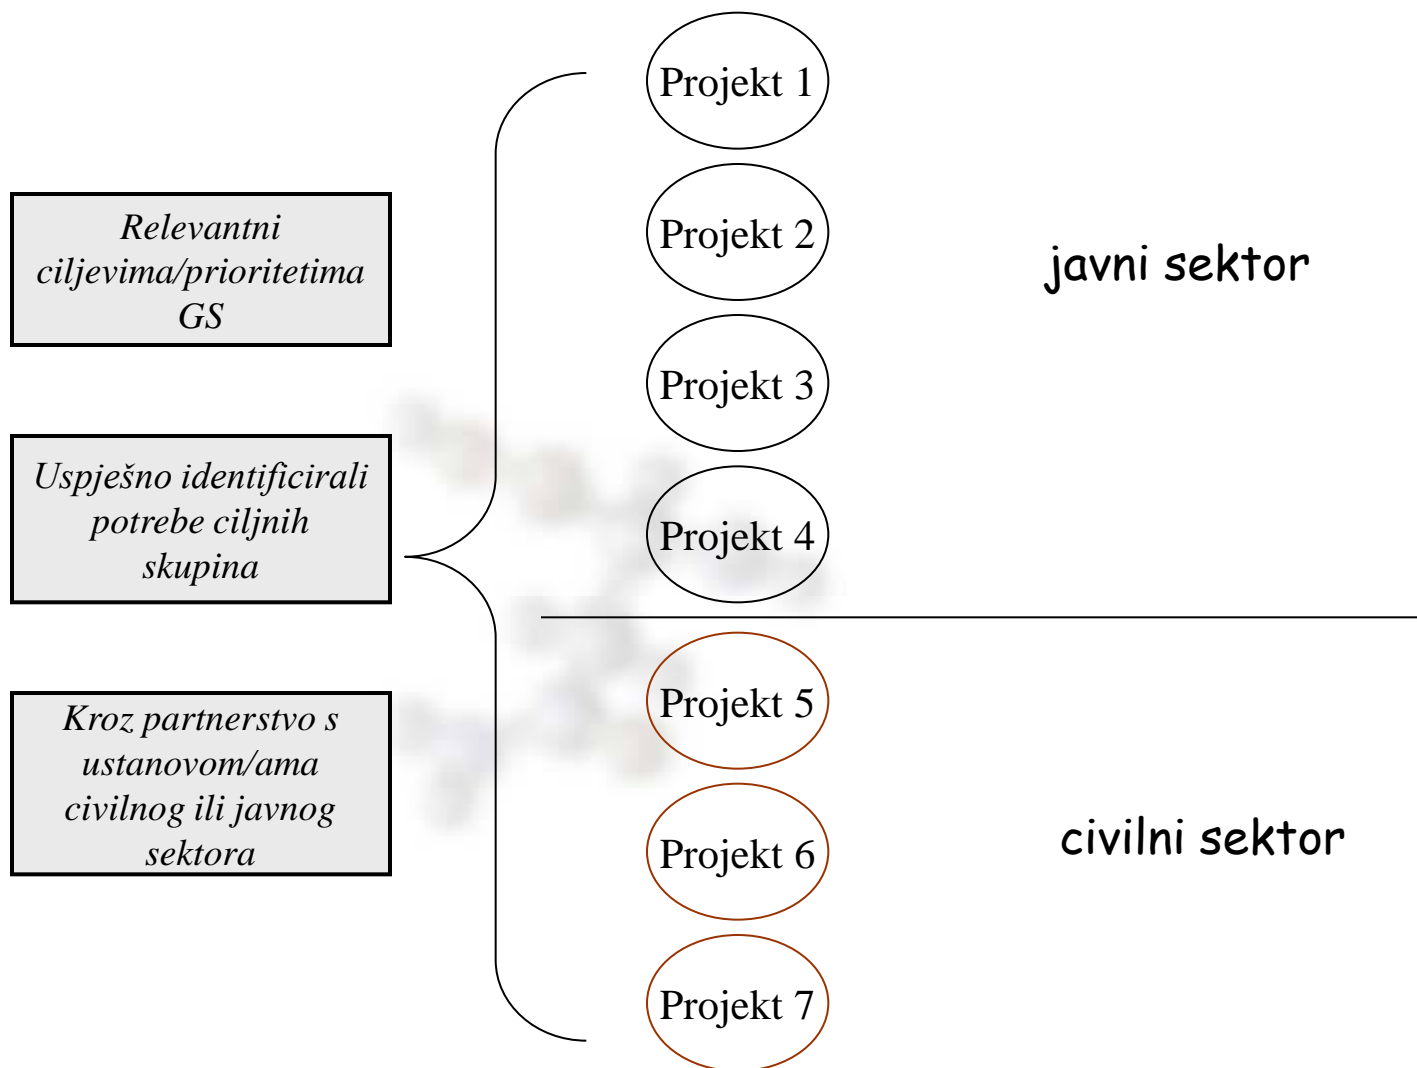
Relevantni ciljevima/prioritetima GS

Uspješno identificirali potrebe ciljnih skupina

Kroz partnerstvo s ustanovom/ama civilnog ili javnog sektora

Projekt 1

Projekt 2

Projekt 3

Projekt 4

javni sektor

Projekt 5

Projekt 6

Projekt 7

civilni sektor